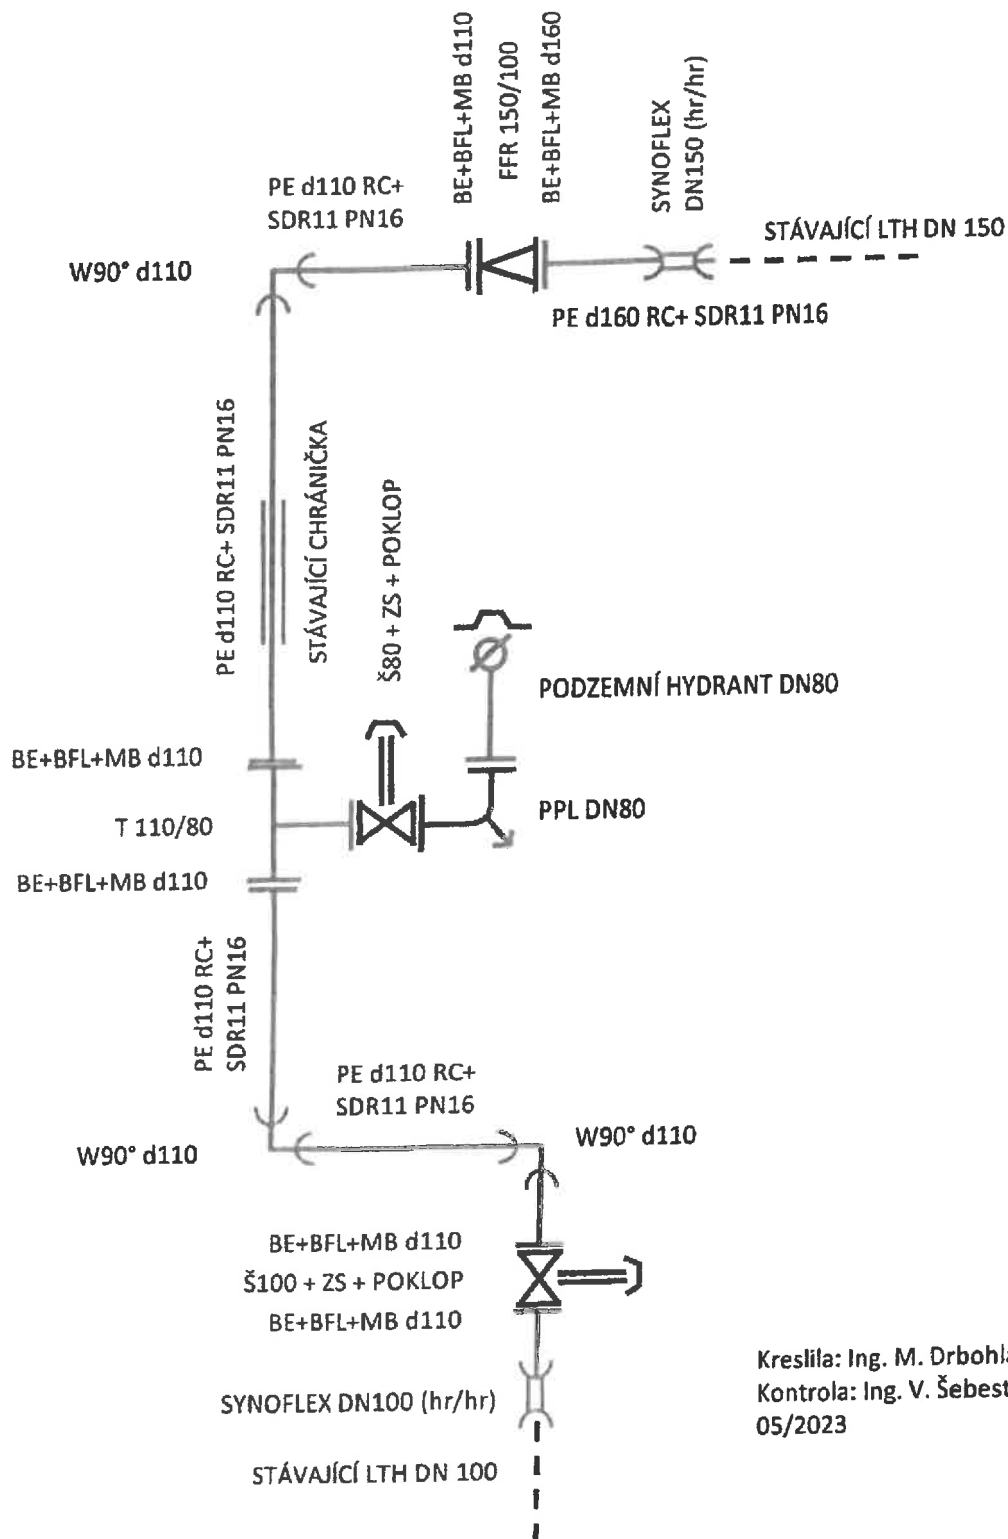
BE+BFL+MB d110
FFR 150/100
BE+BFL+MB d160

SYNOFLEX
DN150 (hr/hr)

PE d110 RC+
SDR11 PN16

STÁVAJÍCÍ LTH DN 150

W90° d110

PE d160 RC+ SDR11 PN16

PE d110 RC+ SDR11 PN16

STÁVAJÍCÍ CHRÁNIČKA

Š80 + ZS + POKLOP

PODZEMNÍ HYDRANT DN80

BE+BFL+MB d110

T 110/80

PPL DN80

BE+BFL+MB d110

PE d110 RC+
SDR11 PN16

PE d110 RC+
SDR11 PN16

W90° d110

W90° d110

BE+BFL+MB d110
Š100 + ZS + POKLOP
BE+BFL+MB d110

SYNOFLEX DN100 (hr/hr)

STÁVAJÍCÍ LTH DN 100

Kreslila: Ing. M. Drbohl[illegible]
Kontrola: Ing. V. Šebest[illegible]
05/2023